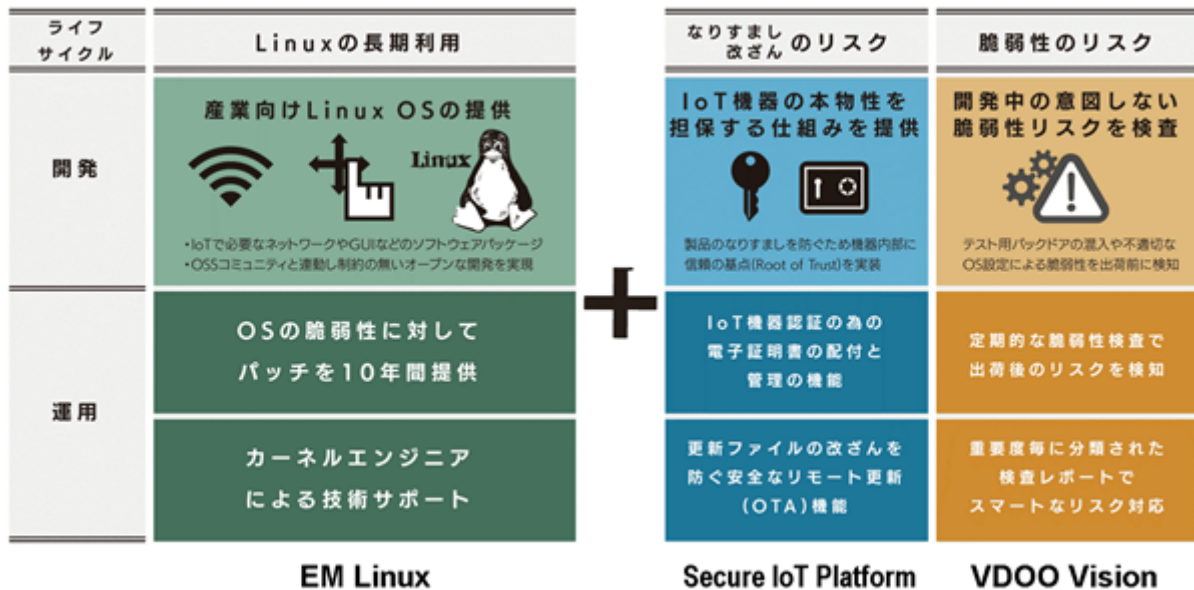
ライフサイクル

Linuxの長期利用

なりすまし改ざんのリスク

脆弱性のリスク

開発

産業向けLinux OSの提供

Linux

・IoTで必要なネットワークやGUIなどのソフトウェアパッケージ
・OSSコミュニティと連動し制約の無いオープンな開発を実現

IoT機器の本物性を担保する仕組みを提供

製品のなりすましを防ぐため機器内部に信頼の基点(Root of Trust)を実装

開発中の意図しない脆弱性リスクを検査

テスト用バックドアの混入や不適切なOS設定による脆弱性を出荷前に検知

運用

OSの脆弱性に対してパッチを10年間提供

カーネルエンジニアによる技術サポート

+

IoT機器認証の為の電子証明書の配付と管理の機能

更新ファイルの改ざんを防ぐ安全なリモート更新(OTA)機能

定期的な脆弱性検査で出荷後のリスクを検知

重要度毎に分類された検査レポートでスマートなリスク対応

EM Linux

Secure IoT Platform

VDOO Vision